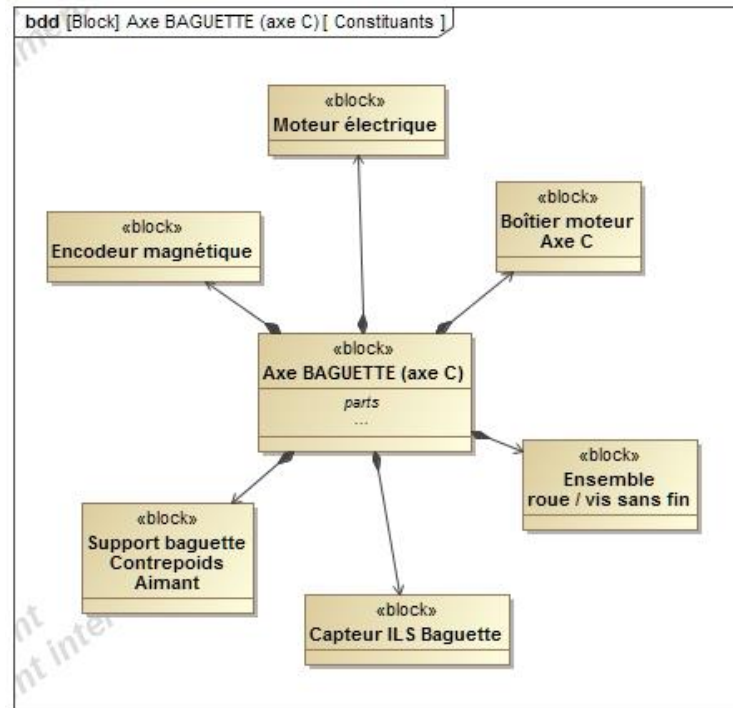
bdd [Block] Axe BAGUETTE (axe C) [ Constituants ]

«block»
Moteur électrique

«block»
Encodeur magnétique

«block»
Boîtier moteur
Axe C

«block»
Axe BAGUETTE (axe C)
parts
...

«block»
Ensemble
roue / vis sans fin

«block»
Support baguette
Contrepoids
Aimant

«block»
Capteur ILS Baguette

nt
nt inte
me